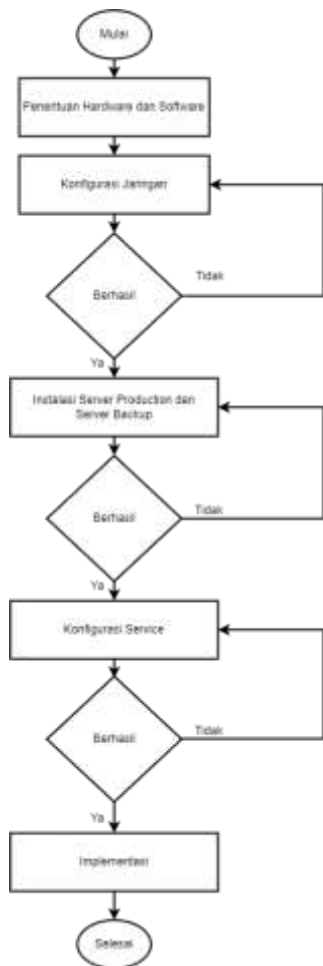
Mulai

Penentuan Hardware dan Software

Konfigurasi Jaringan

Berhasil

Tidak

Ya

Instalasi Server Production dan Server Backup

Berhasil

Tidak

Ya

Konfigurasi Service

Berhasil

Tidak

Ya

Implementasi

Selesai